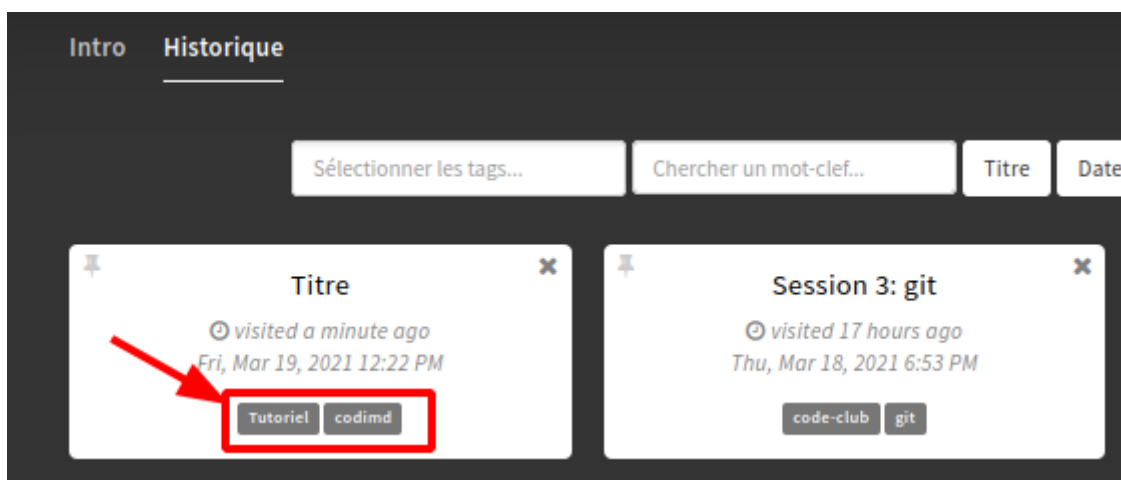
Intro Historique

Sélectionner les tags... Chercher un mot-clef... Titre Date

Titre
visited a minute ago
Fri, Mar 19, 2021 12:22 PM
Tutoriel codimd

Session 3: git
visited 17 hours ago
Thu, Mar 18, 2021 6:53 PM
code-club git